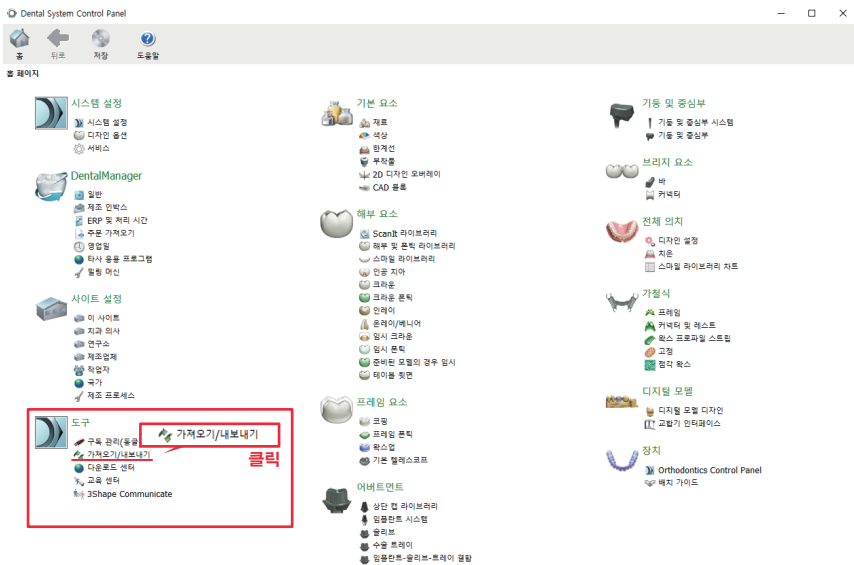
Dental System Control Panel

홈 뒤로 저장 도움말

홈 페이지

시스템 설정
시스템 설정
디자인 옵션
서비스

DentalManager
일반
제조 인박스
ERP 및 처리 시간
주문 가져오기
영업일
타사 응용 프로그램
밀링 머신

사이트 설정
이 사이트
치과 의사
연구소
제조업체
작업자
국가
제조 프로세스

도구
구독 관리(동글
가져오기/내보내기
다운로드 센터
교육 센터
3Shape Communicate

가져오기/내보내기
클릭

기본 요소
재료
색상
한계선
부착물
2D 디자인 오버레이
CAD 블록

해부 요소
ScanIt 라이브러리
해부 및 폰틱 라이브러리
스마일 라이브러리
인공 치아
크라운
크라운 폰틱
인레이
온레이/베니어
임시 크라운
임시 폰틱
준비된 모델의 경우 임시
테이블 탑

프레임 요소
코핑
프레임 폰틱
왁스업
기본 텔레스코프

어버트먼트
상단 캡 라이브러리
임플란트 시스템
슬리브
수술 트레이
임플란트-슬리브-트레이 결합

기둥 및 중심부
기둥 및 중심부 시스템
기둥 및 중심부

브리지 요소
바
커넥터

전체 의치
디자인 설정
치은
스마일 라이브러리 차트

가철식
프레임
커넥터 및 레스트
왁스 프로파일 스트립
고정
점착 왁스

디지털 모델
디지털 모델 디자인
교합기 인터페이스

장치
Orthodontics Control Panel
배치 가이드